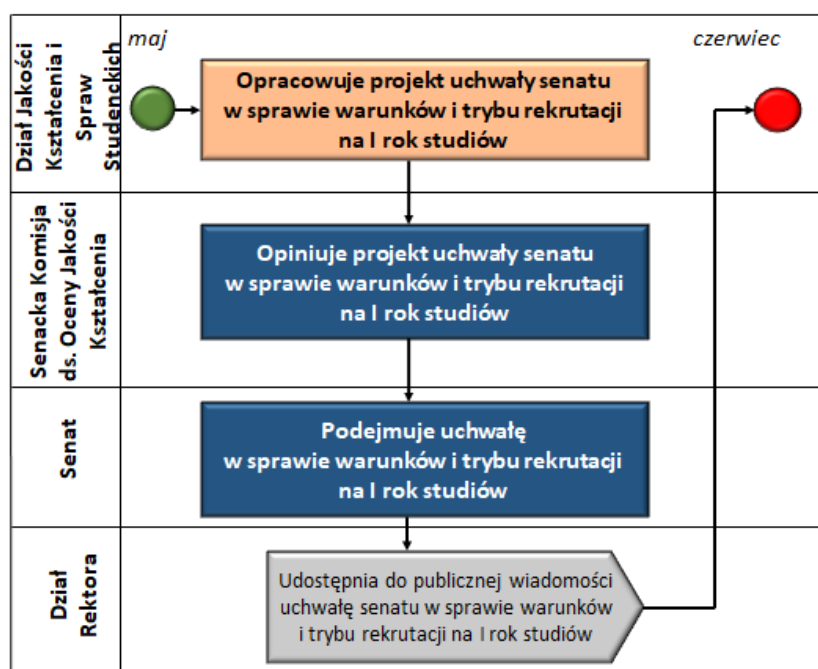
Dział Jakości Kształcenia i Spraw Studenckich

maj

czerwiec

Opracowuje projekt uchwały senatu w sprawie warunków i trybu rekrutacji na I rok studiów

Senacka Komisja ds. Oceny Jakości Kształcenia

Opiniuje projekt uchwały senatu w sprawie warunków i trybu rekrutacji na I rok studiów

Senat

Podejmuje uchwałę w sprawie warunków i trybu rekrutacji na I rok studiów

Dział Rektora

Udostępnia do publicznej wiadomości uchwałę senatu w sprawie warunków i trybu rekrutacji na I rok studiów